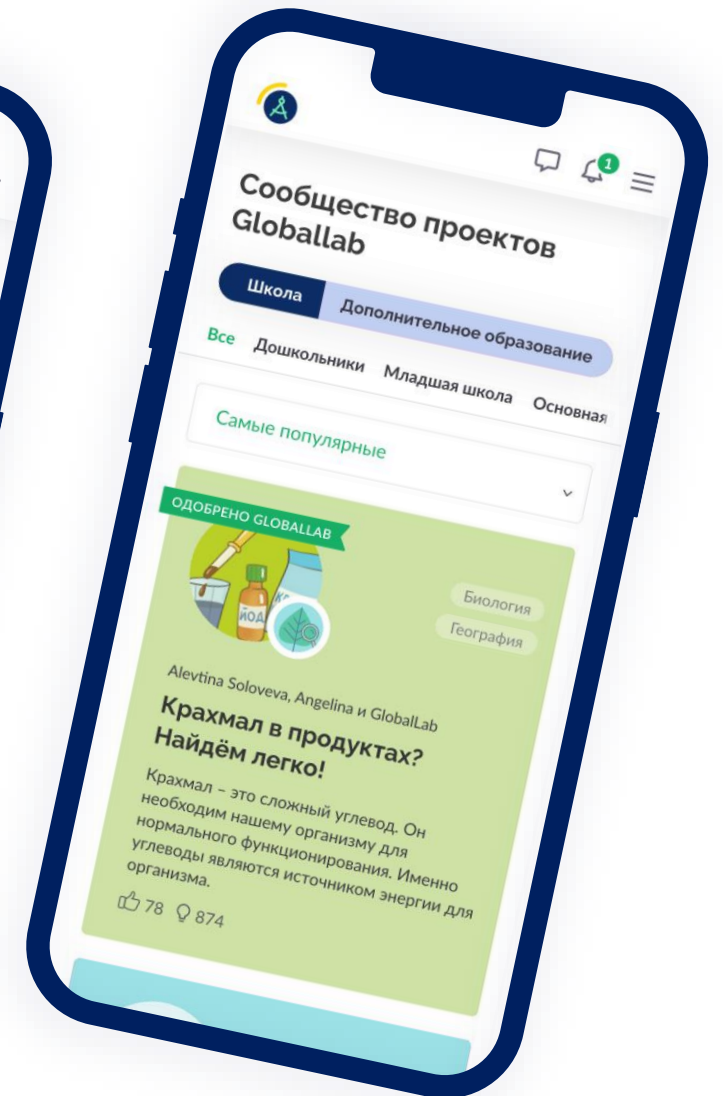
1

Сообщество проектов Globallab

Школа

Дополнительное образование

Все

Дошкольники

Младшая школа

Основная

Самые популярные

ОДОБРЕНО GLOBALLAB

ЙОД

Биология

География

Alevtina Soloveva, Angelina и GlobalLab

Крахмал в продуктах? Найдём легко!

Крахмал – это сложный углевод. Он необходим нашему организму для нормального функционирования. Именно углеводы являются источником энергии для организма.

78 874